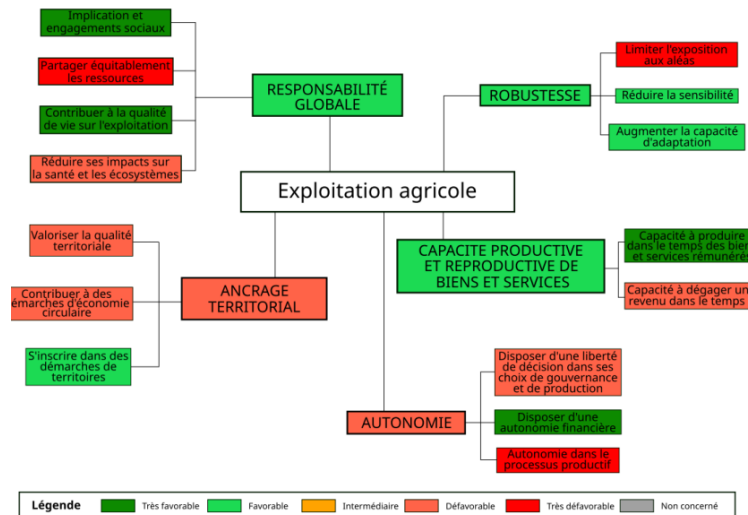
Implication et engagements sociaux

Partager équitablement les ressources

Contribuer à la qualité de vie sur l'exploitation

Réduire ses impacts sur la santé et les écosystèmes

RESPONSABILITÉ GLOBALE

ROBUSTESSE

Limiter l'exposition aux aléas

Réduire la sensibilité

Augmenter la capacité d'adaptation

Exploitation agricole

Valoriser la qualité territoriale

Contribuer à des démarches d'économie circulaire

S'inscrire dans des démarches de territoires

ANCRAGE TERRITORIAL

CAPACITE PRODUCTIVE ET REPRODUCTIVE DE BIENS ET SERVICES

Capacité à produire dans le temps des biens et services rémunérés

Capacité à dégager un revenu dans le temps

AUTONOMIE

Disposer d'une liberté de décision dans ses choix de gouvernance et de production

Disposer d'une autonomie financière

Autonomie dans le processus productif

Légende | Très favorable | Favorable | Intermédiaire | Défavorable | Très défavorable | Non concerné